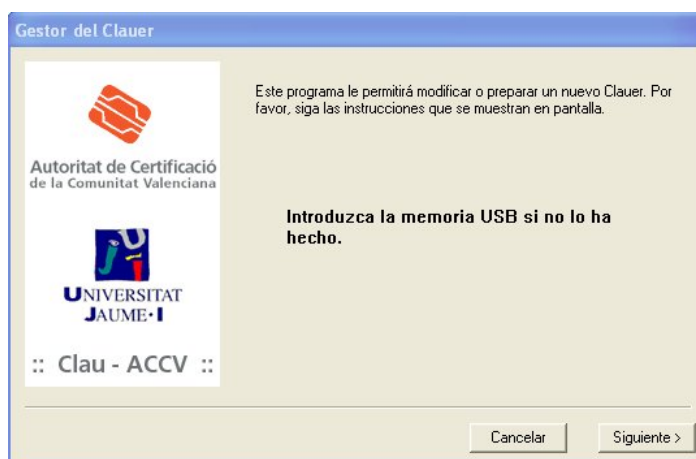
Gestor del Clauer

Autoritat de Certificació
de la Comunitat Valenciana

UNIVERSITAT
JAUME•I

:: Clau - ACCV ::

Este programa le permitirá modificar o preparar un nuevo Clauer. Por favor, siga las instrucciones que se muestran en pantalla.

Introduzca la memoria USB si no lo ha hecho.

Cancelar

Siguiente >